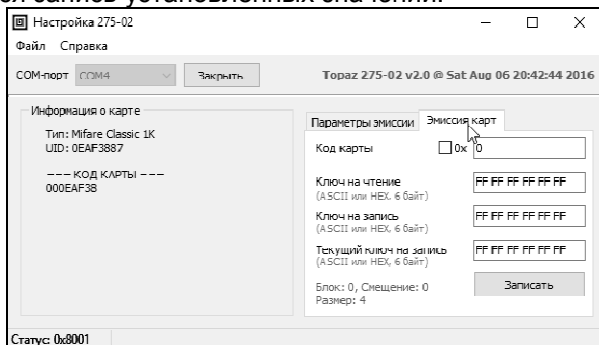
Настройка 275-02
Файл Справка
COM-порт COM4 Закрыть
Topaz 275-02 v2.0 @ Sat Aug 06 20:42:44 2016
Информация о карте
Тип: Mifare Classic 1K
UID: 0EAF3887
--- КОД КАРТЫ ---
000EAF38
Параметры эмиссии Эмиссия карт
Код карты 0x 0
Ключ на чтение (ASCII или HEX, 6 байт) FF FF FF FF FF FF
Ключ на запись (ASCII или HEX, 6 байт) FF FF FF FF FF FF
Текущий ключ на запись (ASCII или HEX, 6 байт) FF FF FF FF FF FF
Блок: 0, Смещение: 0
Размер: 4
Записать
Статус: 0x8001